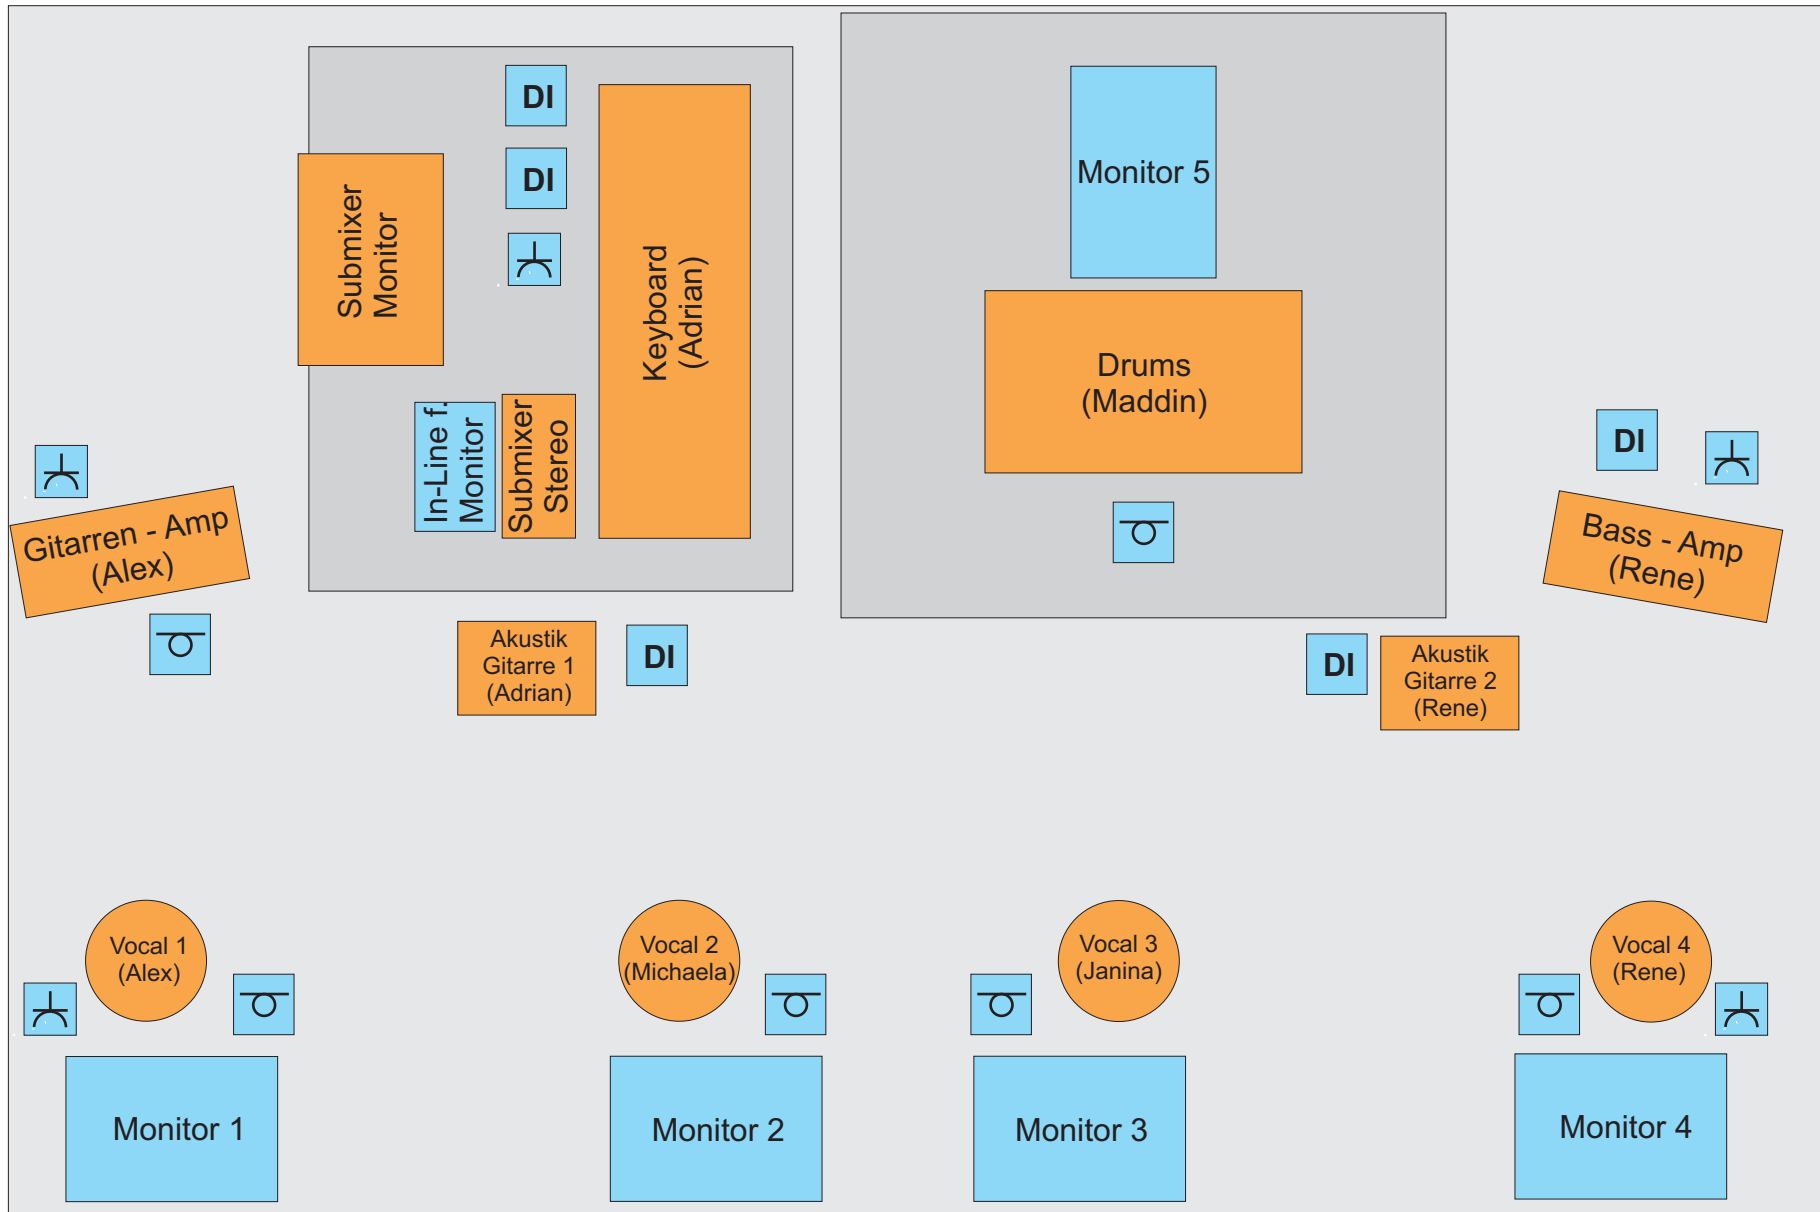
DI

DI

Submixer Monitor

Keyboard (Adrian)

In-Line f. Monitor

Submixer Stereo

Monitor 5

Drums (Maddin)

DI

Gitarren - Amp (Alex)

Bass - Amp (Rene)

Akustik Gitarre 1 (Adrian)

DI

DI

Akustik Gitarre 2 (Rene)

Vocal 1 (Alex)

Vocal 2 (Michaela)

Vocal 3 (Janina)

Vocal 4 (Rene)

Monitor 1

Monitor 2

Monitor 3

Monitor 4